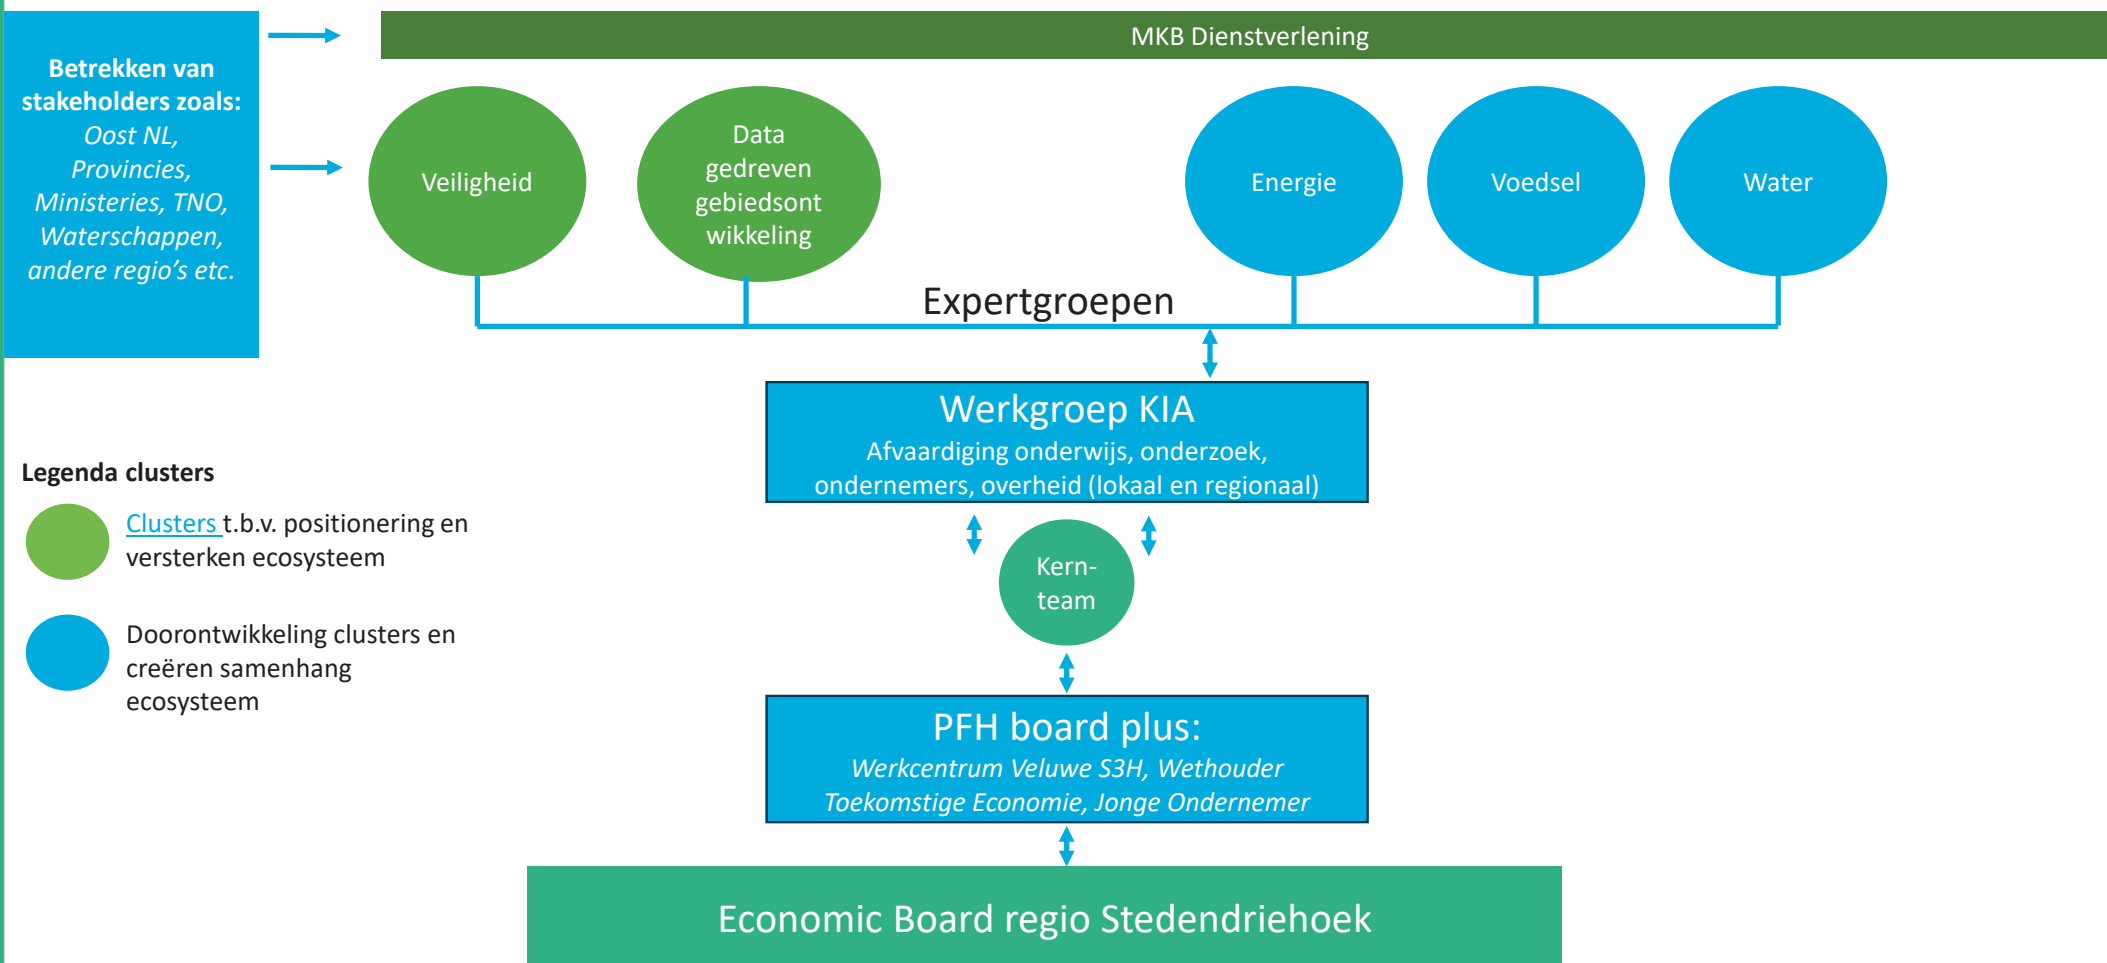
Betrekken van stakeholders zoals:
Oost NL, Provincies, Ministeries, TNO, Waterschappen, andere regio's etc.

MKB Dienstverlening

Veiligheid

Data gedreven gebiedsont wikkeling

Energie

Voedsel

Water

Expertgroepen

Werkgroep KIA
Afvaardiging onderwijs, onderzoek, ondernemers, overheid (lokaal en regionaal)

Kern-team

PFH board plus:
Werkcentrum Veluwe S3H, Wethouder Toekomstige Economie, Jonge Ondernemer

Economic Board regio Stedendriehoek

Legenda clusters

Clusters t.b.v. positionering en versterken ecosysteem

Doorontwikkeling clusters en creëren samenhang ecosysteem